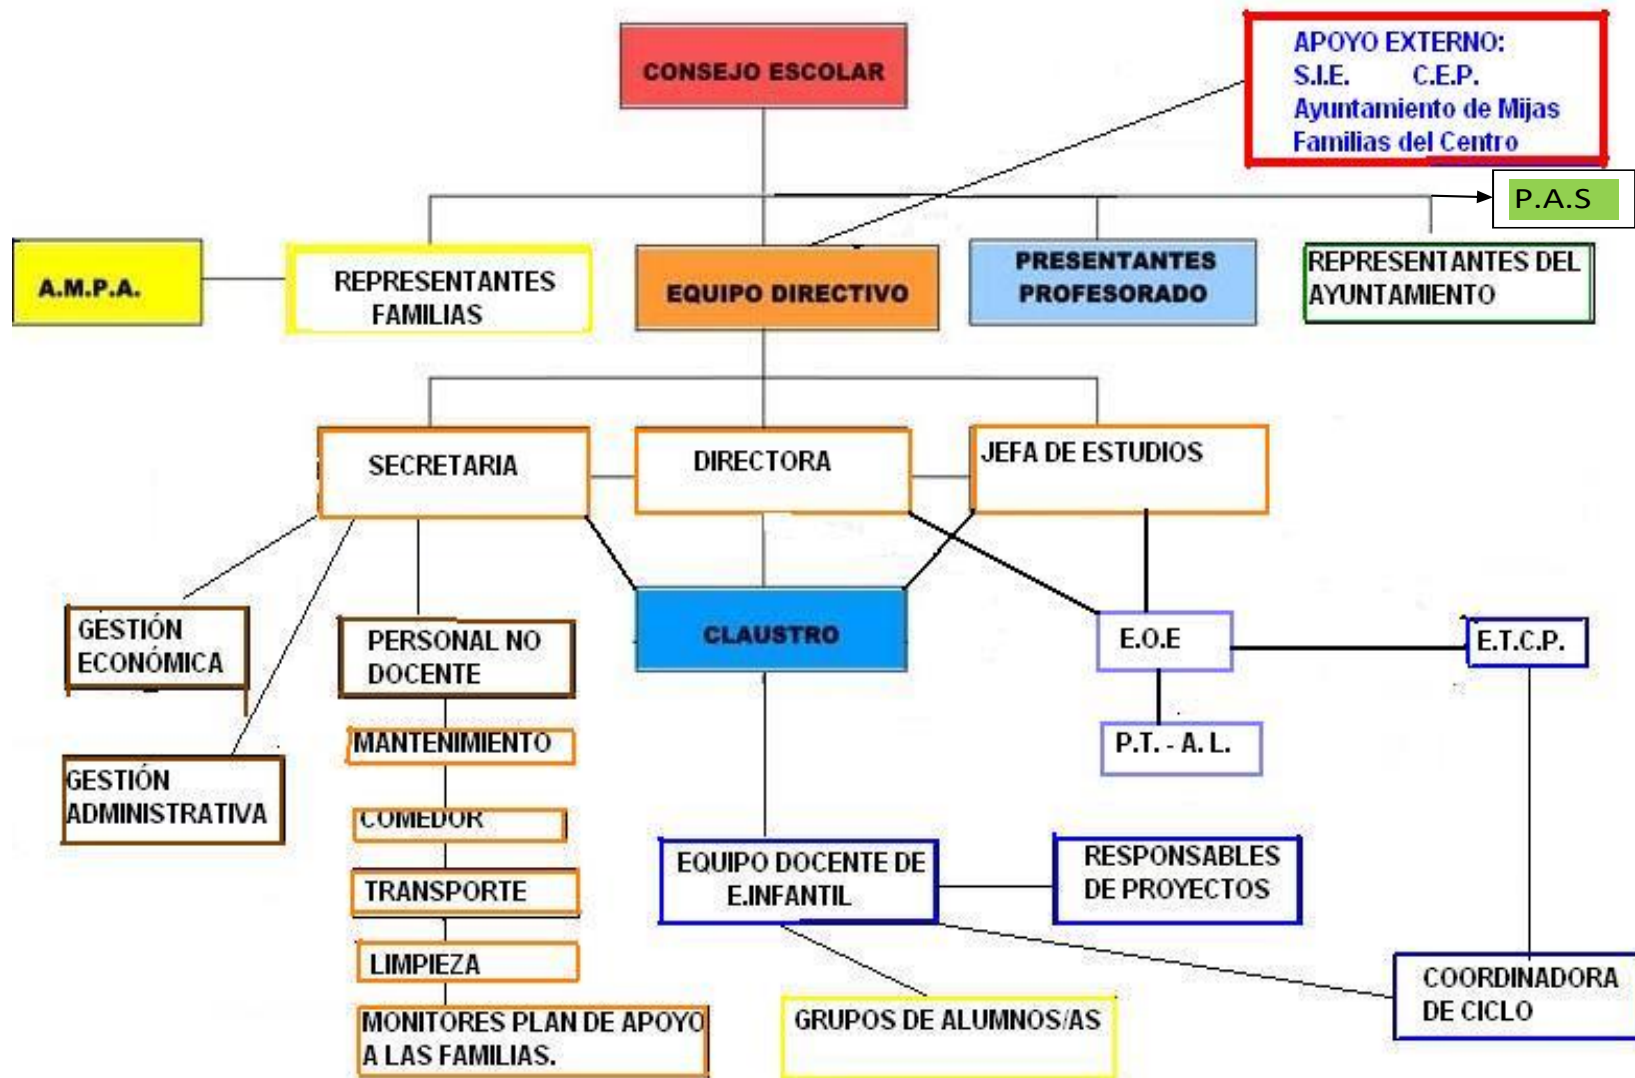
CONSEJO ESCOLAR

APOYO EXTERNO:
S.I.E. C.E.P.
Ayuntamiento de Mijas
Familias del Centro

P.A.S

A.M.P.A.

REPRESENTANTES FAMILIAS

EQUIPO DIRECTIVO

PRESENTANTES PROFESORADO

REPRESENTANTES DEL AYUNTAMIENTO

SECRETARIA

DIRECTORA

JEFA DE ESTUDIOS

GESTIÓN ECONÓMICA

PERSONAL NO DOCENTE

CLAUSTRO

E.O.E

E.T.C.P.

MANTENIMIENTO

P.T. - A. L.

GESTIÓN ADMINISTRATIVA

COMEDOR

TRANSPORTE

EQUIPO DOCENTE DE E.INFANTIL

RESPONSABLES DE PROYECTOS

LIMPIEZA

COORDINADORA DE CICLO

MONITORES PLAN DE APOYO A LAS FAMILIAS.

GRUPOS DE ALUMNOS/AS